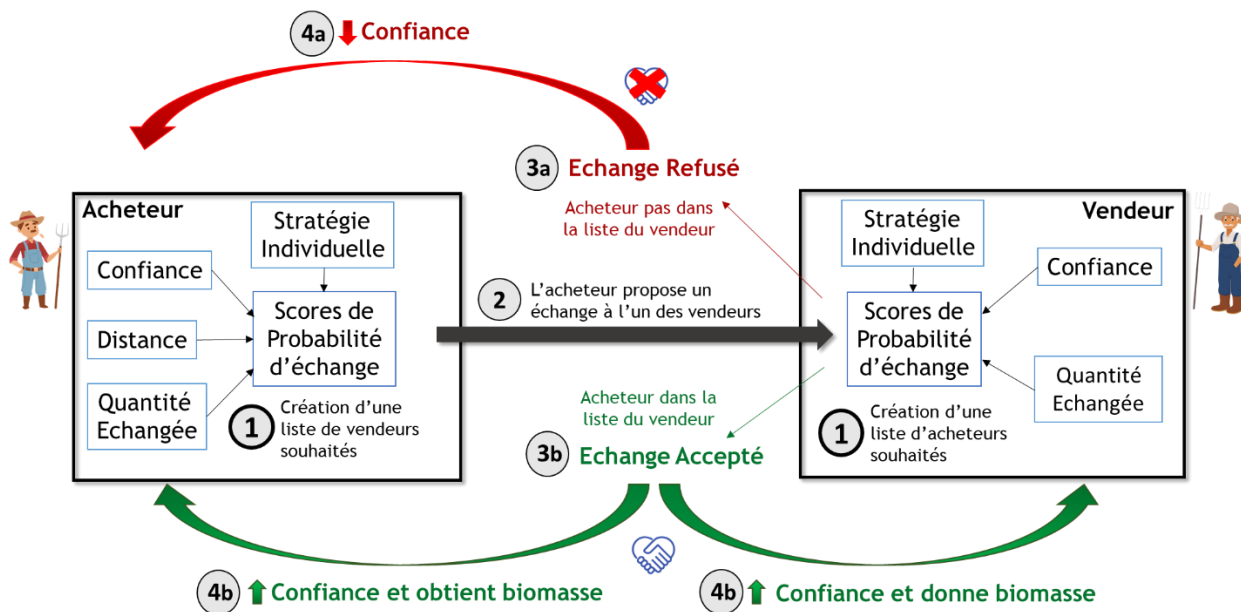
4a Confiance

3a Echange Refusé

Acheteur pas dans la liste du vendeur

Acheteur

Stratégie Individuelle

Confiance

Distance

Quantité Echangée

Scores de Probabilité d'échange

1 Création d'une liste de vendeurs souhaités

2 L'acheteur propose un échange à l'un des vendeurs

Vendeur

Stratégie Individuelle

Confiance

Scores de Probabilité d'échange

Quantité Echangée

1 Création d'une liste d'acheteurs souhaités

Acheteur dans la liste du vendeur

3b Echange Accepté

4b Confiance et obtient biomasse

4b Confiance et donne biomasse